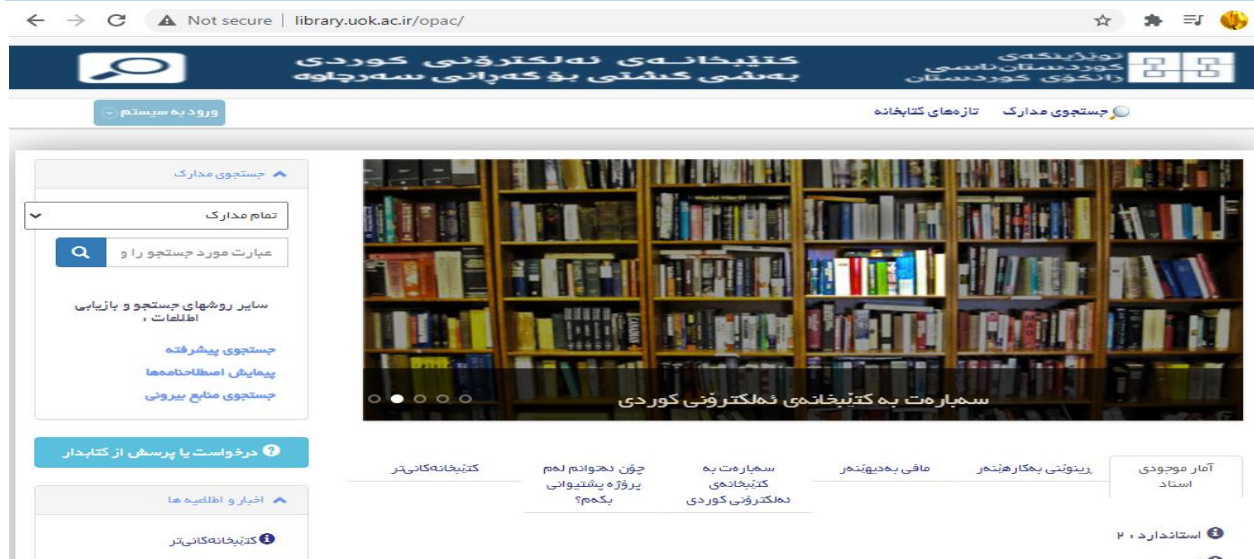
Not secure | library.uok.ac.ir/opac/

کتێبخانەی ئەلکترۆنی کوردی
بەشی گشتی بۆ کەڕانی سەرچاوە

توێژینگەی کوردستان‌ناسی
زانکۆی کوردستان

ورود به سیستم

جستجوی مدارک   تازه‌های کتابخانه

جستجوی مدارک

تمام مدارک

عبارت مورد جستجو را و

سایر روشهای جستجو و بازیابی اطلاعات :

جستجوی پیشرفته

پیمایش اصطلاحنامه‌ها

جستجوی منابع بیرونی

سەبارەت بە کتێبخانەی ئەلکترۆنی کوردی

درخواست یا پرسش از کتابدار

اخبار و اطلاعیه ها

کتێبخانەکانی‌تر

| آمار موجودی اسناد | ڕێنوێنی بەکارهێنەر | مافی بەدیهێنەر | سەبارەت بە کتێبخانەی ئەلکترۆنی کوردی | چۆن دەتوانم لەم پرۆژە پشتیوانی بکەم؟ | کتێبخانەکانی‌تر |
|---|---|---|---|---|---|

استاندارد ۲۰